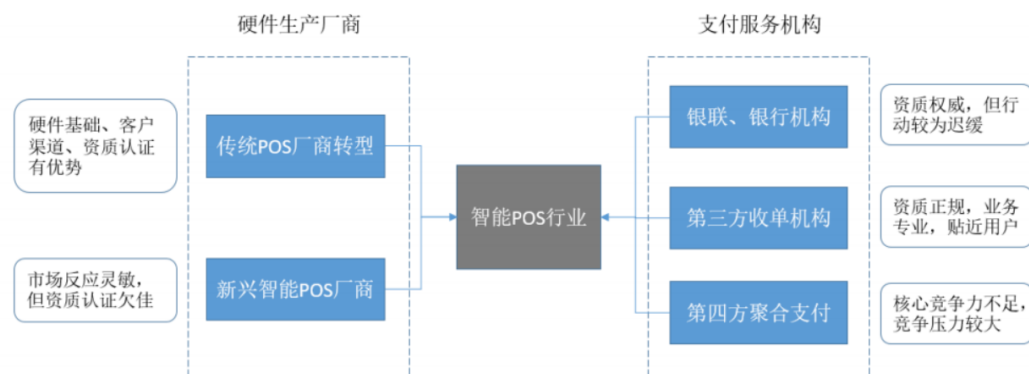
硬件生产厂商

支付服务机构

硬件基础、客户渠道、资质认证有优势

传统POS厂商转型

市场反应灵敏，但资质认证欠佳

新兴智能POS厂商

智能POS行业

银联、银行机构

资质权威，但行动较为迟缓

第三方收单机构

资质正规，业务专业，贴近用户

第四方聚合支付

核心竞争力不足，竞争压力较大